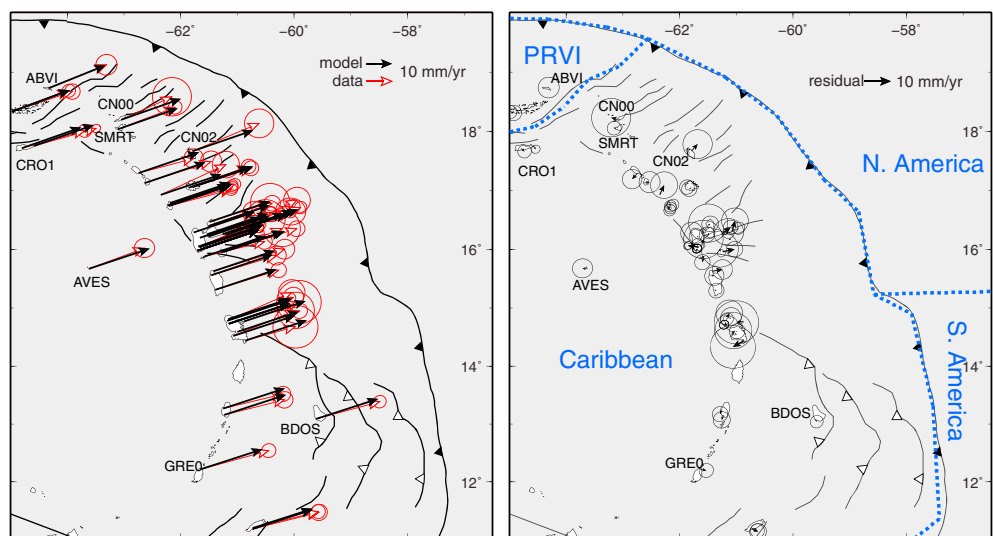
-62° -60° -58°

model 10 mm/yr
data

ABVI
CN00
SMRT
CN02
CRO1
AVES
BDOS
GRE0

18°
16°
14°
12°

-62° -60° -58°

PRVI
residual 10 mm/yr
ABVI
CN00
SMRT
CN02
CRO1
N. America
AVES
Caribbean
S. America
BDOS
GRE0

18°
16°
14°
12°